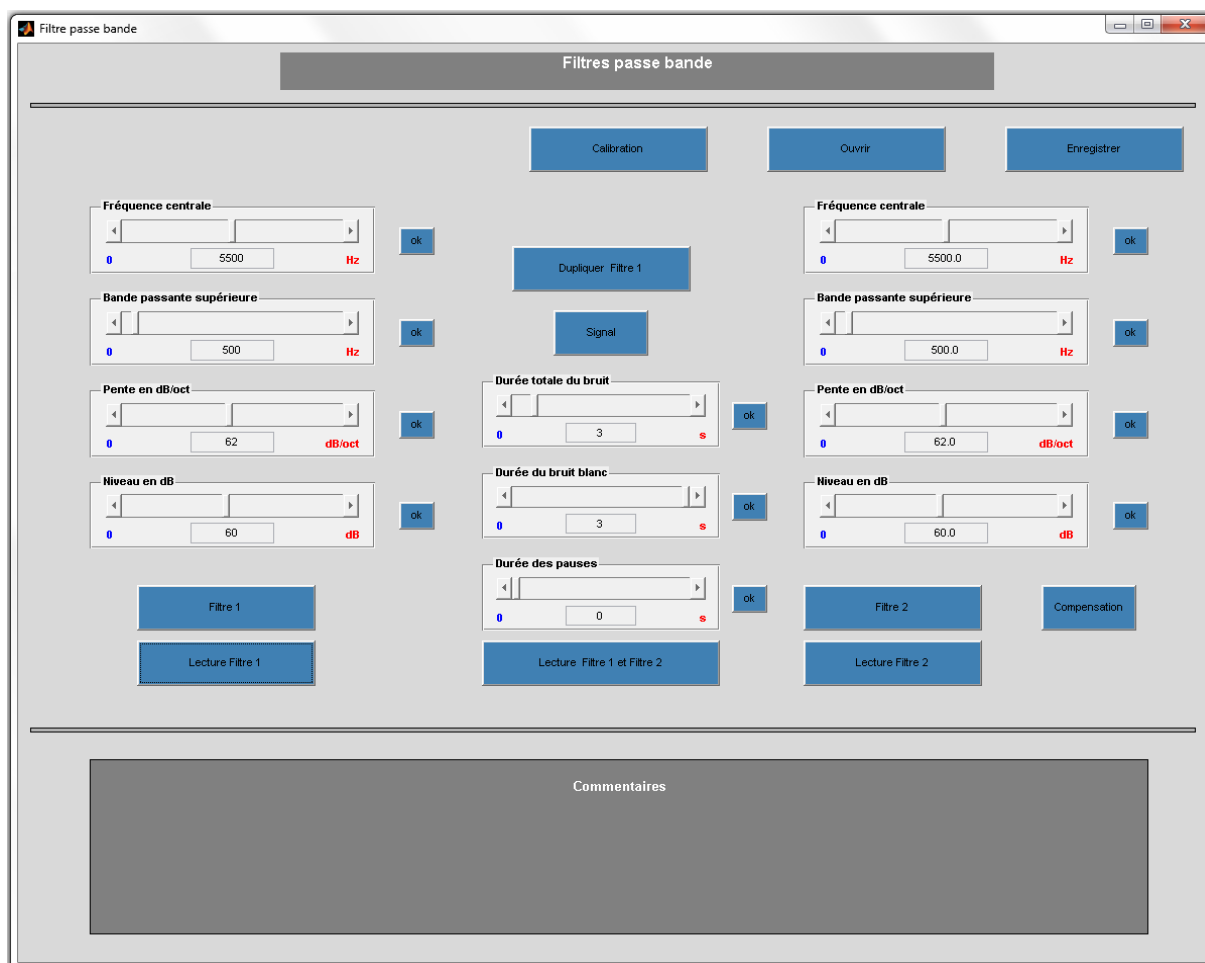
Filtre passe bande

Filtres passe bande

Calibration

Ouvrir

Enregistrer

Fréquence centrale
0
5500
Hz
ok

Bande passante supérieure
0
500
Hz
ok

Pente en dB/oct
0
62
dB/oct
ok

Niveau en dB
0
60
dB
ok

Filtre 1

Lecture Filtre 1

Dupliquer Filtre 1

Signal

Durée totale du bruit
0
3
s
ok

Durée du bruit blanc
0
3
s
ok

Durée des pauses
0
0
s
ok

Lecture Filtre 1 et Filtre 2

Fréquence centrale
0
5500.0
Hz
ok

Bande passante supérieure
0
500.0
Hz
ok

Pente en dB/oct
0
62.0
dB/oct
ok

Niveau en dB
0
60.0
dB
ok

Filtre 2

Compensation

Lecture Filtre 2

Commentaires